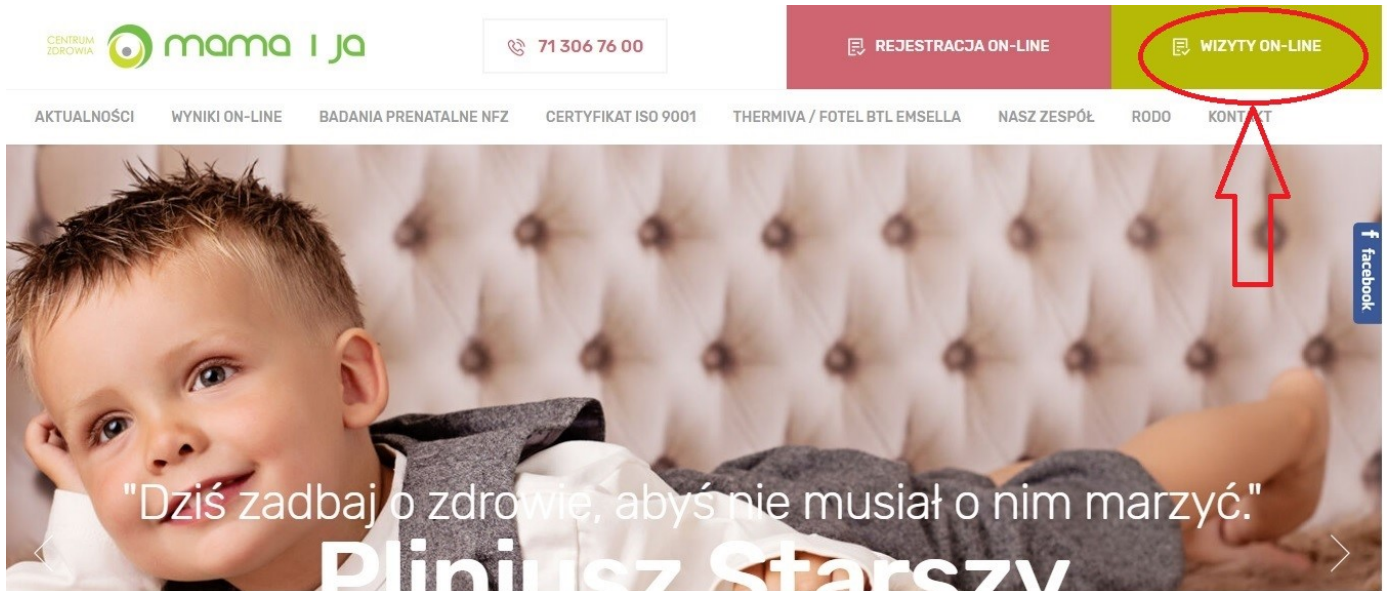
CENTRUM ZDROWIA mama i ja

71 306 76 00

REJESTRACJA ON-LINE

WIZYTY ON-LINE

AKTUALNOŚCI WYNIKI ON-LINE BADANIA PRENATALNE NFZ CERTYFIKAT ISO 9001 THERMIVA / FOTEL BTL EMSELLA NASZ ZESPÓŁ RODO KONTAKT

facebook

"Dziś zadbaj o zdrowie, abyś nie musiał o nim marzyć."

Pliniusz Starszy